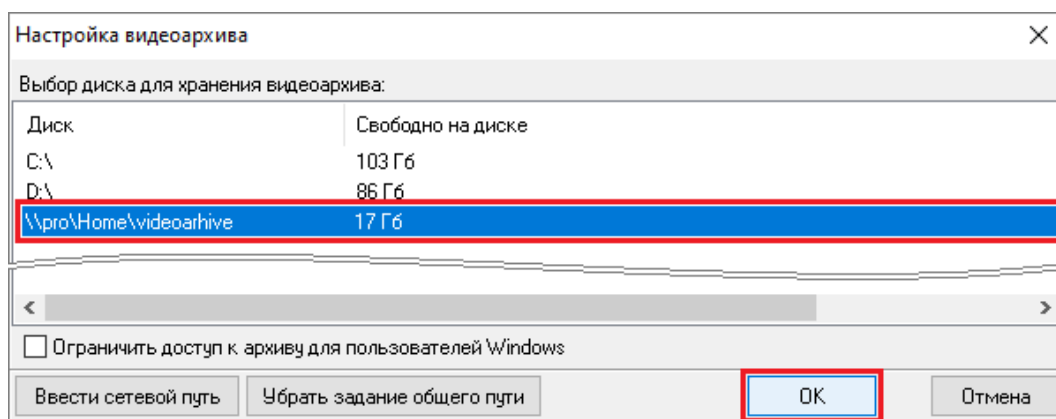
Настройка видеоархива

Выбор диска для хранения видеоархива:

| Диск | Свободно на диске |
|---|---|
| C:\ | 103 Гб |
| D:\ | 86 Гб |
| \\pro\Home\videoarhive | 17 Гб |

Ограничить доступ к архиву для пользователей Windows

Ввести сетевой путь

Убрать задание общего пути

OK

Отмена